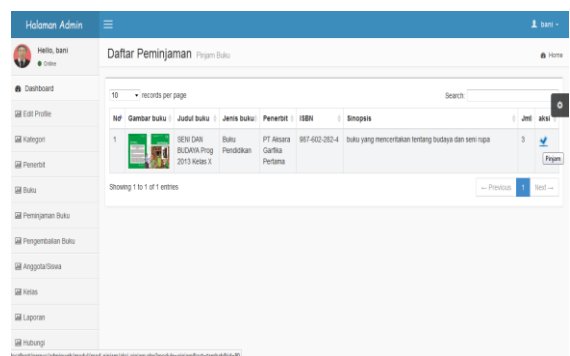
Halaman Admin

bani

Hello, bani
Online

Dashboard
Edit Profile
Kategori
Penerbit
Buku
Peminjaman Buku
Pengembalian Buku
Anggota/Siswa
Kelas
Laporan
Hubungi

Daftar Peminjaman Pinjam Buku

Home

10 records per page

Search:

| No | Gambar buku | Judul buku | Jenis buku | Penerbit | ISBN | Sinopsis | Jml | aksi |
|---|---|---|---|---|---|---|---|---|
| 1 | | SENI DAN BUDAYA Prog 2013 Kelas X | Buku Pendidikan | PT Aksara Garfika Pertama | 987-602-282-4 | buku yang menceritakan tentang budaya dan seni rupa | 3 | Pinjam |

Showing 1 to 1 of 1 entries

← Previous 1 Next →

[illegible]